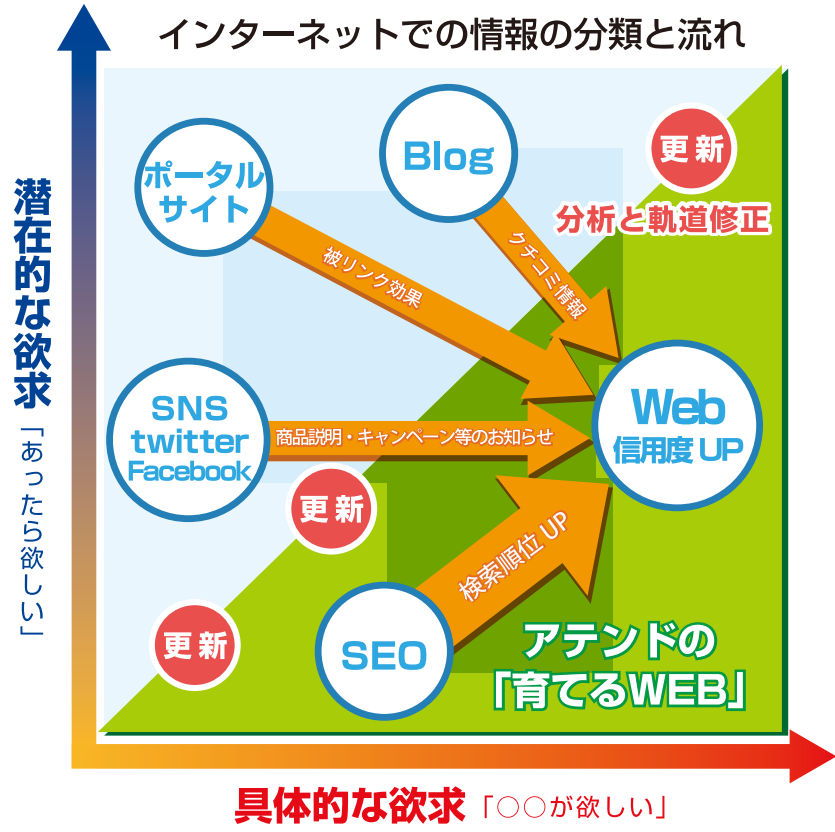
インターネットでの情報の分類と流れ

潜在的な欲求
「あったら欲しい」

ポータルサイト

Blog

更新

分析と軌道修正

被リンク効果

クチコミ情報

SNS
twitter
Facebook

商品説明・キャンペーン等のお知らせ

Web
信用度UP

更新

検索順位UP

更新

SEO

アテンドの
「育てるWEB」

具体的な欲求「○○が欲しい」